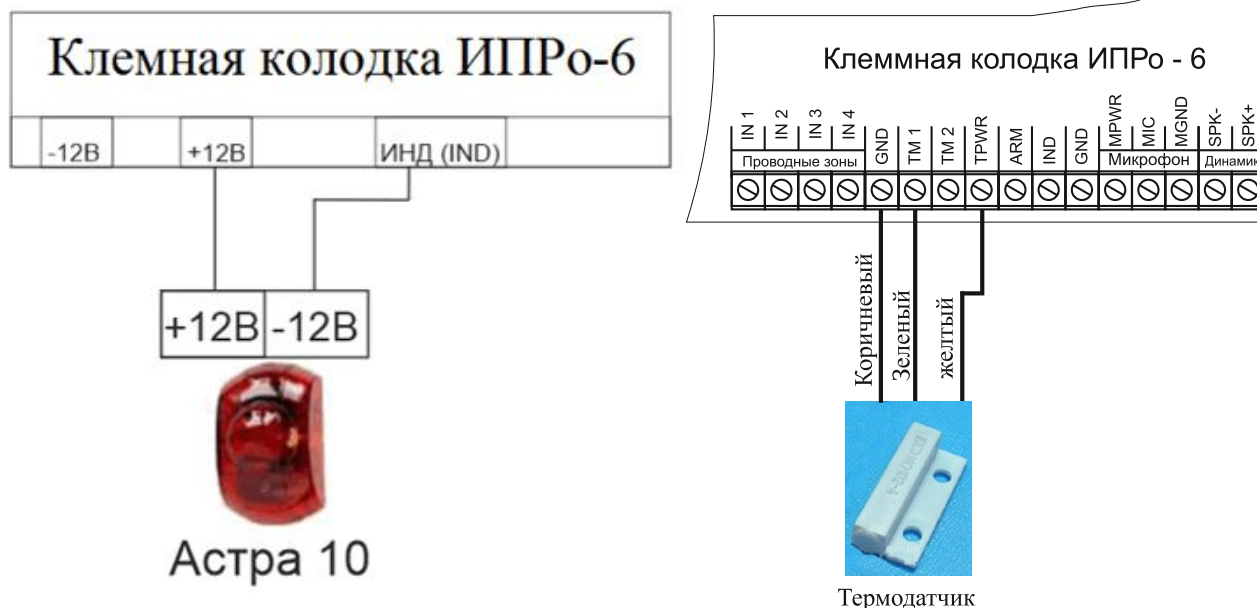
Клемная колодка ИПРо-6

-12В
+12В
ИНД (IND)

+12В
-12В

Астра 10

Клеммная колодка ИПРо - 6

IN 1
IN 2
IN 3
IN 4
Проводные зоны
GND
TM 1
TM 2
TPWR
ARM
IND
GND
MPWR
MIC
MGND
Микрофон
SPK-
SPK+
Динами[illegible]

Коричневый
Зеленый
желтый

Термодатчик